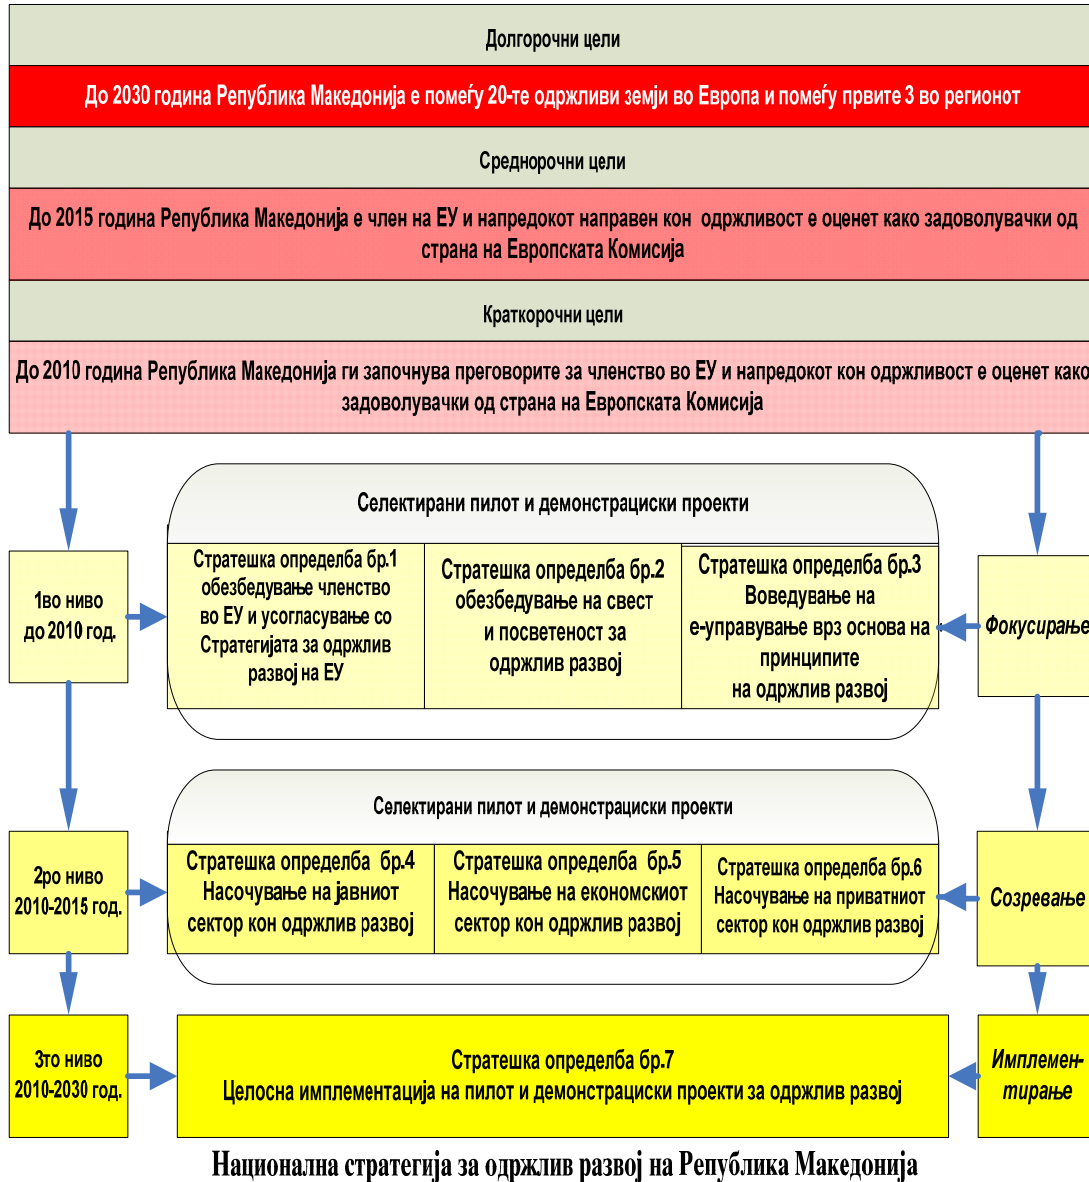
Долгорочни цели

До 2030 година Република Македонија е помеѓу 20-те одржливи земји во Европа и помеѓу првите 3 во регионот

Среднорочни цели

До 2015 година Република Македонија е член на ЕУ и напредокот направен кон одржливост е оценет како задоволувачки од страна на Европската Комисија

Краткорочни цели

До 2010 година Република Македонија ги започнува преговорите за членство во ЕУ и напредокот кон одржливост е оценет како задоволувачки од страна на Европската Комисија

Селектирани пилот и демонстрациски проекти

1во ниво до 2010 год.

Стратешка определба бр.1 обезбедување членство во ЕУ и усогласување со Стратегијата за одржлив развој на ЕУ

Стратешка определба бр.2 обезбедување на свест и посветеност за одржлив развој

Стратешка определба бр.3 Воведување на е-управување врз основа на принципите на одржлив развој

Фокусирање

Селектирани пилот и демонстрациски проекти

2ро ниво 2010-2015 год.

Стратешка определба бр.4 Насочување на јавниот сектор кон одржлив развој

Стратешка определба бр.5 Насочување на економскиот сектор кон одржлив развој

Стратешка определба бр.6 Насочување на приватниот сектор кон одржлив развој

Созревање

3то ниво 2010-2030 год.

Стратешка определба бр.7 Целосна имплементација на пилот и демонстрациски проекти за одржлив развој

Имплементирање

Национална стратегија за одржлив развој на Република Македонија